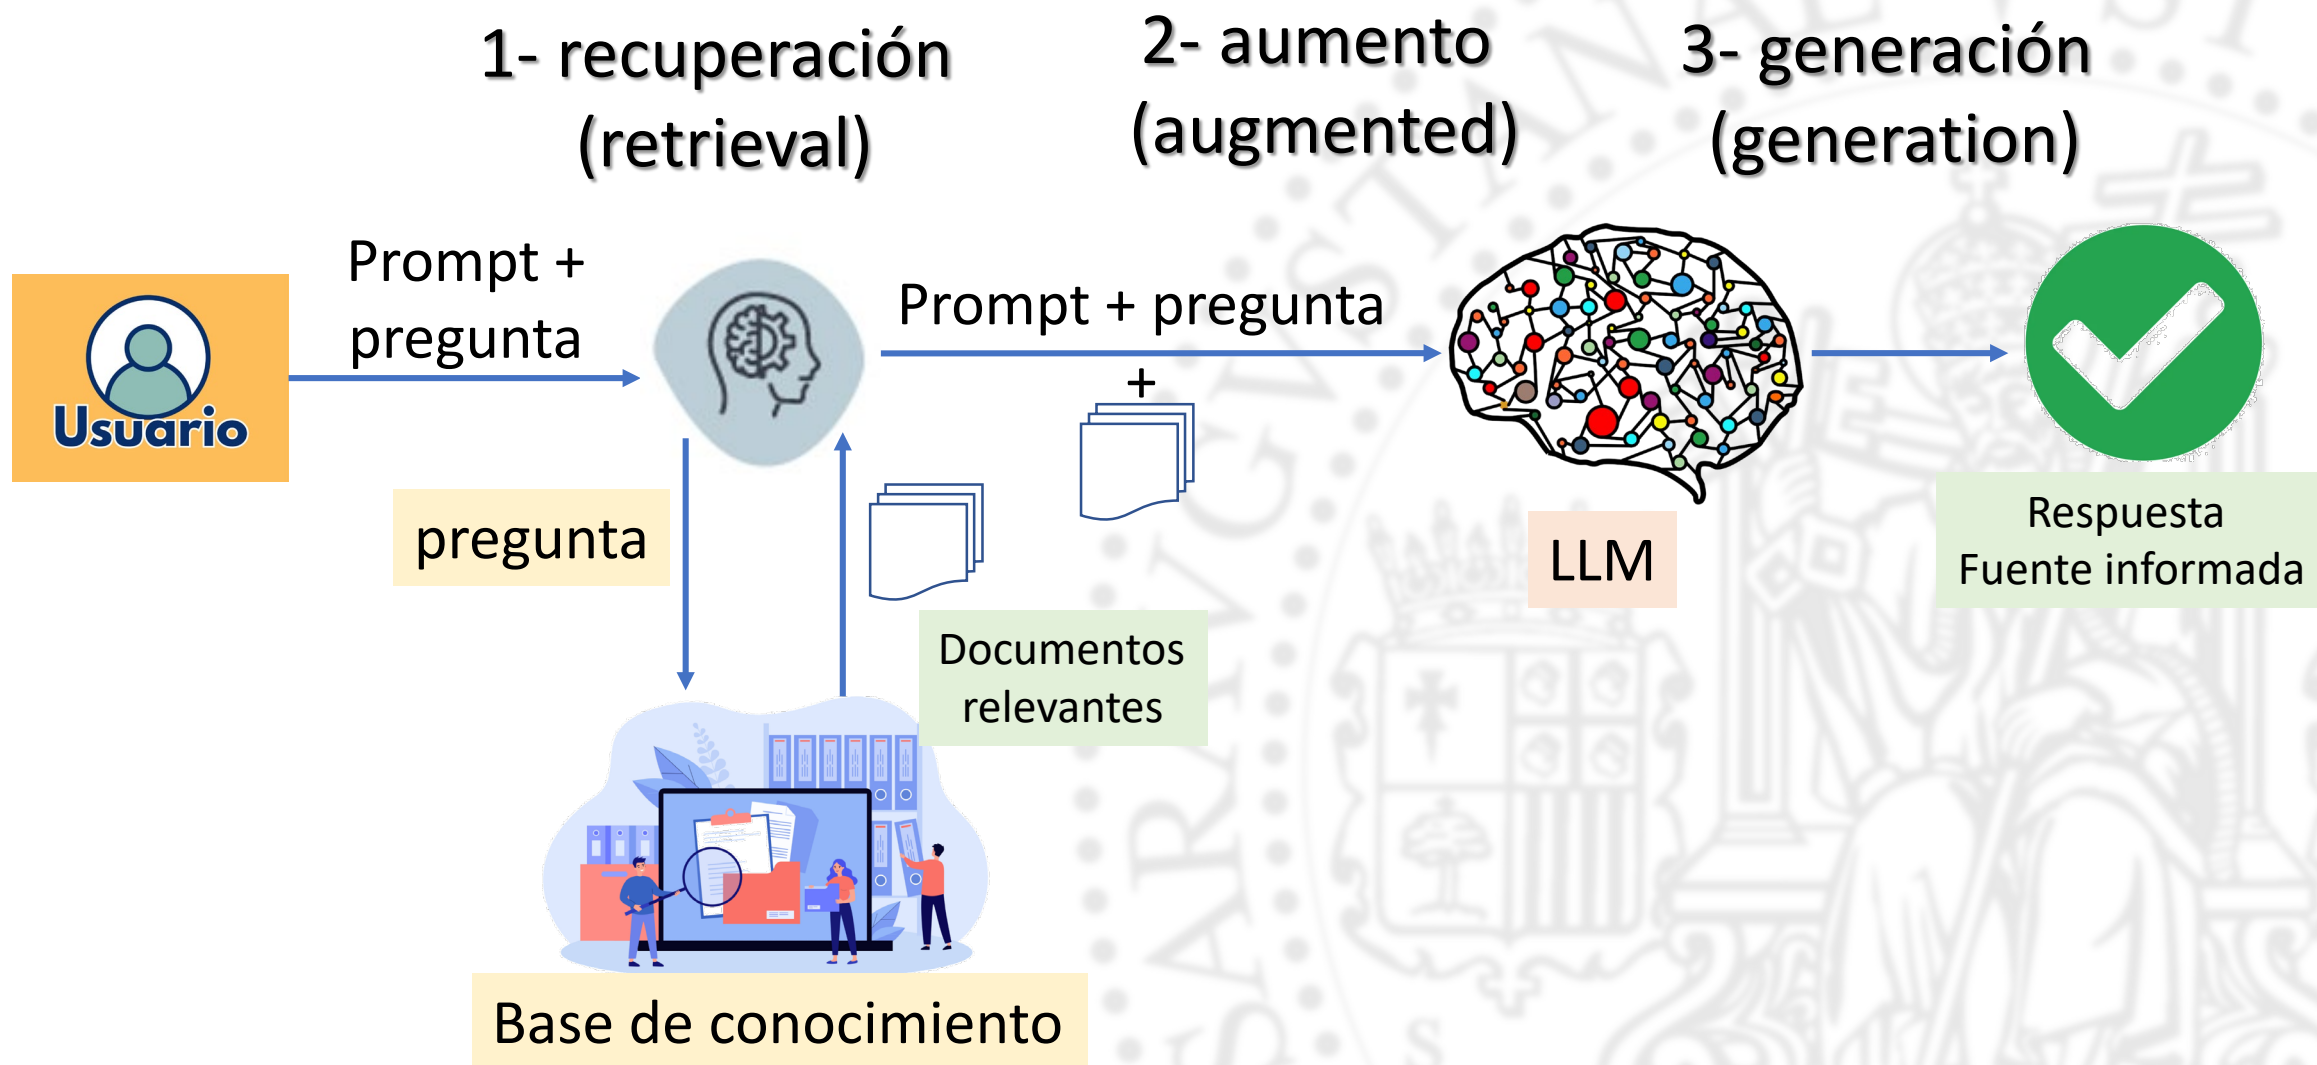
1- recuperación (retrieval)

2- aumento (augmented)

3- generación (generation)

Usuario

Prompt + pregunta

Prompt + pregunta

+

pregunta

LLM

Respuesta
Fuente informada

Documentos relevantes

Base de conocimiento